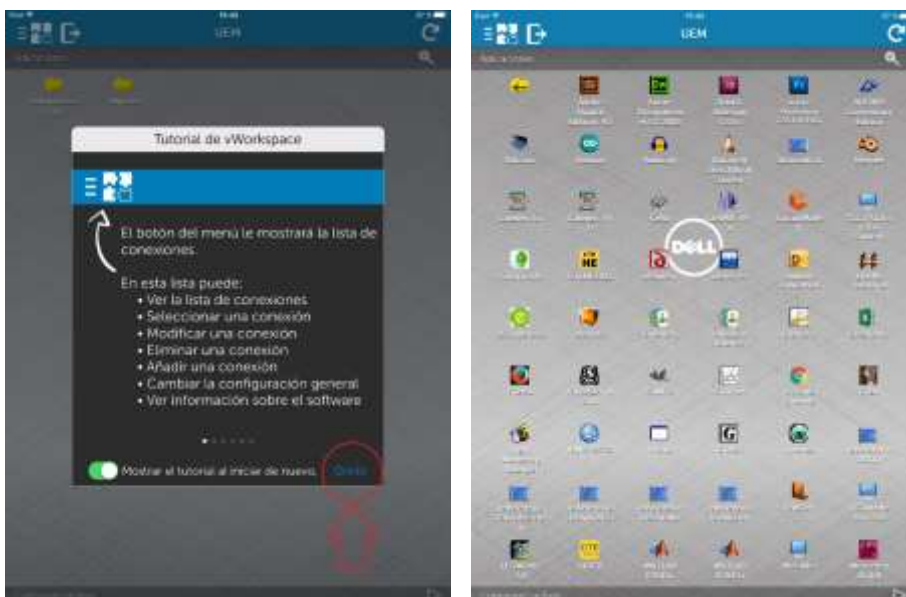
UEM

Tutorial de vWorkspace

El botón del menú le mostrará la lista de conexiones.

En esta lista puede:
• Ver la lista de conexiones
• Seleccionar una conexión
• Modificar una conexión
• Eliminar una conexión
• Añadir una conexión
• Cambiar la configuración general
• Ver información sobre el software

Mostrar el tutorial al iniciar de nuevo. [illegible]

UEM

Aplicaciones

DELL